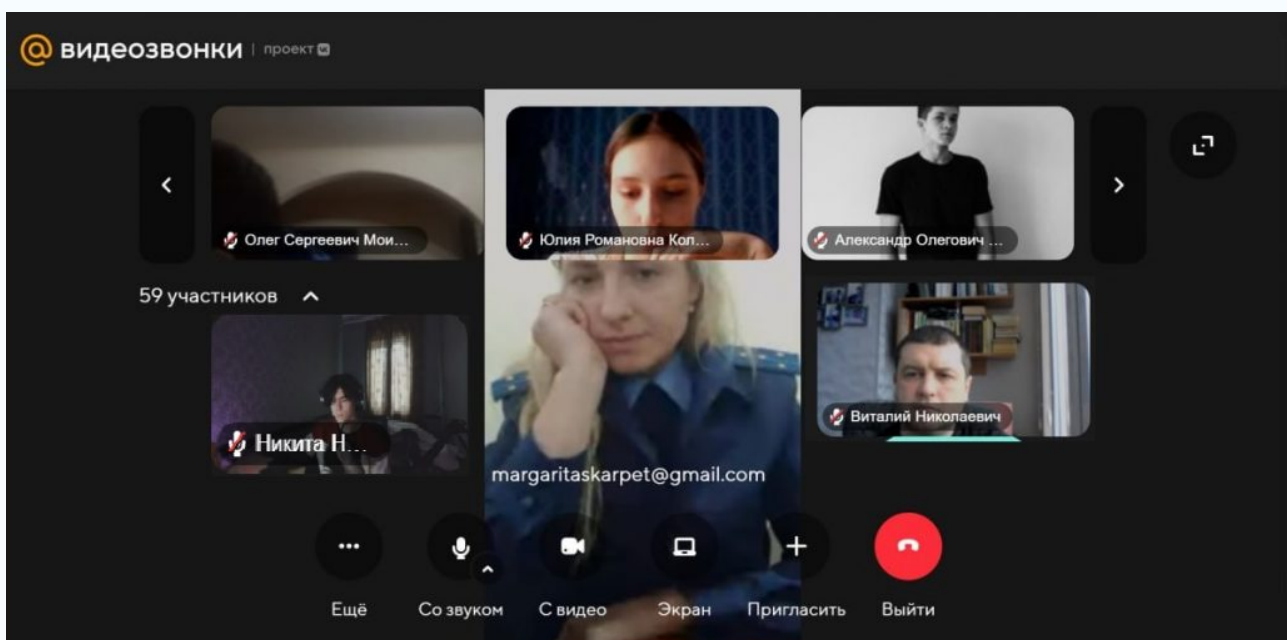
@ видеозвонки | проект

Олег Сергеевич Мои...

Юлия Романовна Кол...

Александр Олегович ...

59 участников

Никита Н...

Виталий Николаевич

margaritaskarpet@gmail.com

Ещё

Со звуком

С видео

Экран

Пригласить

Выйти